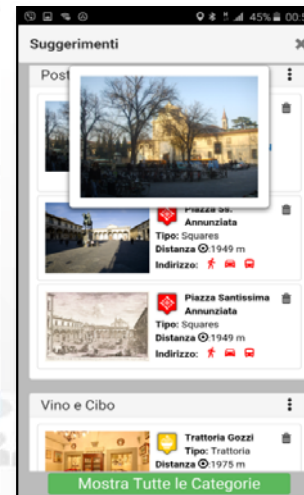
45% 00:5

Suggerimenti

Post

Piazza SS. Annunziata
Tipo: Squares
Distanza 1949 m
Indirizzo:

Piazza Santissima Annunziata
Tipo: Squares
Distanza 1949 m
Indirizzo:

Vino e Cibo

Trattoria Gozzi
Tipo: Trattoria
Distanza 1975 m

Mostra Tutte le Categorie